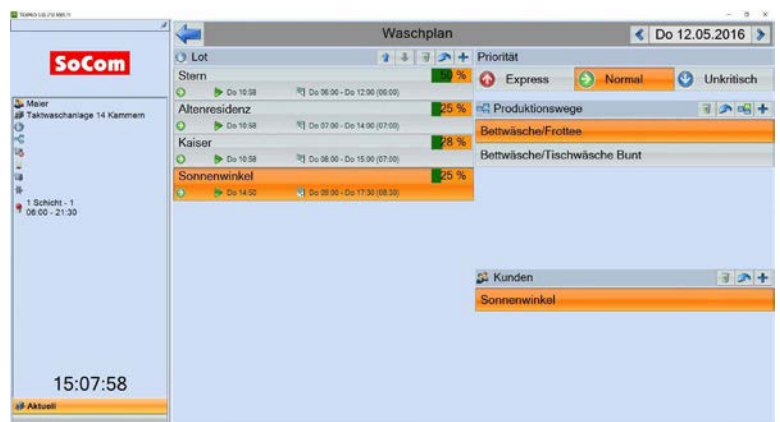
TEXPRO 5.01.713 0085.11

SoCom

Maier
Taktwaschanlage 14 Kammern

1 Schicht - 1
06:00 - 21:30

15:07:58

Aktuell

Waschplan

Do 12.05.2016

Lot

Stern 50 %
Do 10:58 Do 06:00 - Do 12:00 (06:00)

Altenresidenz 25 %
Do 10:58 Do 07:00 - Do 14:00 (07:00)

Kaiser 28 %
Do 10:58 Do 08:00 - Do 15:00 (07:00)

Sonnenwinkel 25 %
Do 14:50 Do 09:00 - Do 17:30 (08:30)

Priorität

Express Normal Unkritisch

Produktionswege

Bettwäsche/Frottee

Bettwäsche/Tischwäsche Bunt

Kunden

Sonnenwinkel